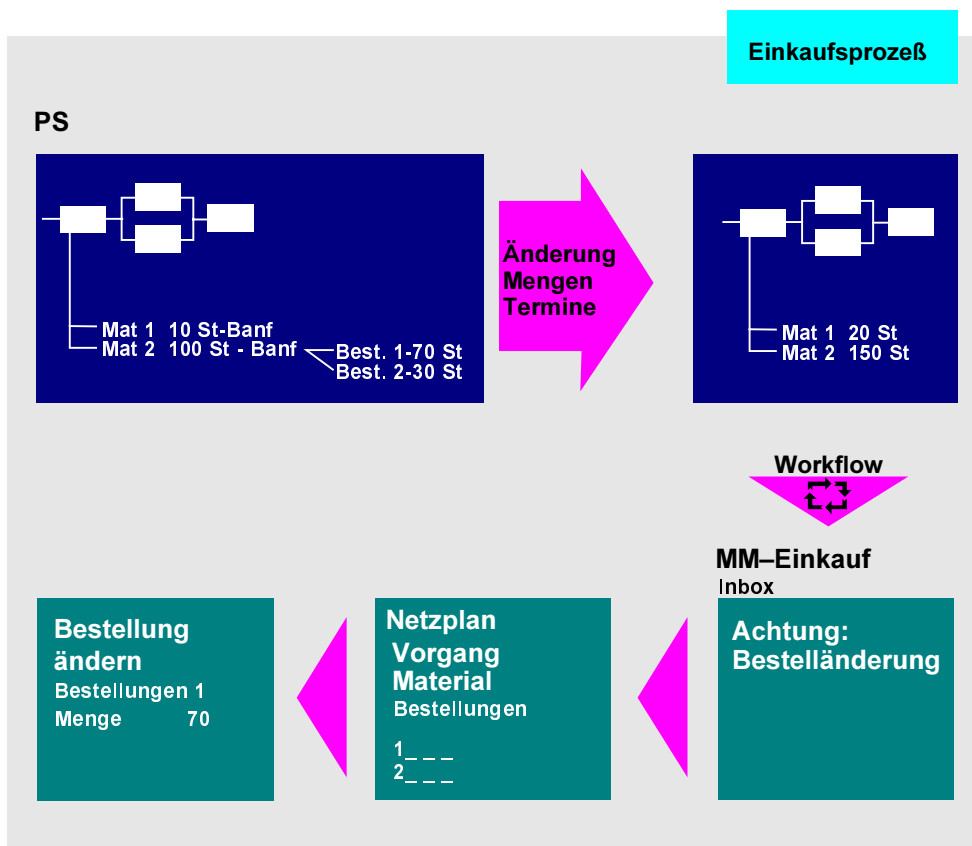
Einkaufsprozeß

PS

Mat 1 10 St-Banf
Mat 2 100 St - Banf
Best. 1-70 St
Best. 2-30 St

Änderung
Mengen
Termine

Mat 1 20 St
Mat 2 150 St

Workflow

MM–Einkauf
Inbox

Bestellung
ändern
Bestellungen 1
Menge 70

Netzplan
Vorgang
Material
Bestellungen

1_ _ _
2_ _ _

Achtung:
Bestelländerung